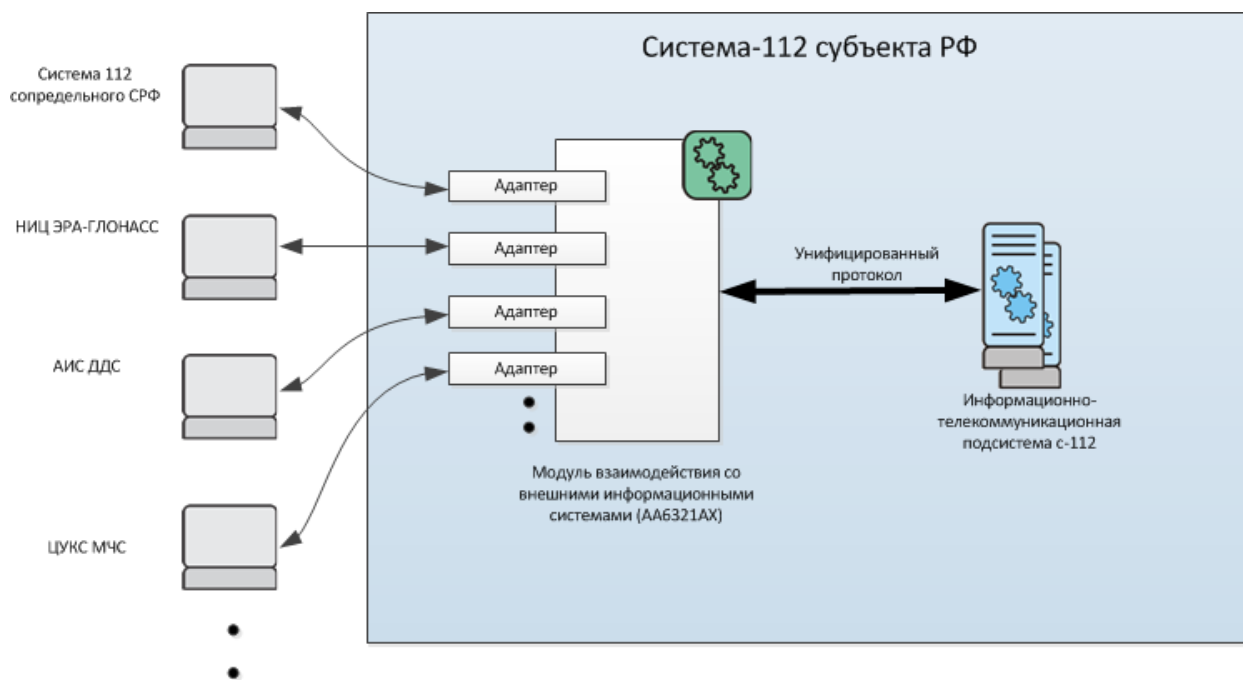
Система-112 субъекта РФ

Система 112 сопредельного СРФ

НИЦ ЭРА-ГЛОНАСС

АИС ДДС

ЦУКС МЧС

Адаптер

Адаптер

Адаптер

Адаптер

Унифицированный протокол

Модуль взаимодействия со внешними информационными системами (АА6321АХ)

Информационно-телекоммуникационная подсистема с-112